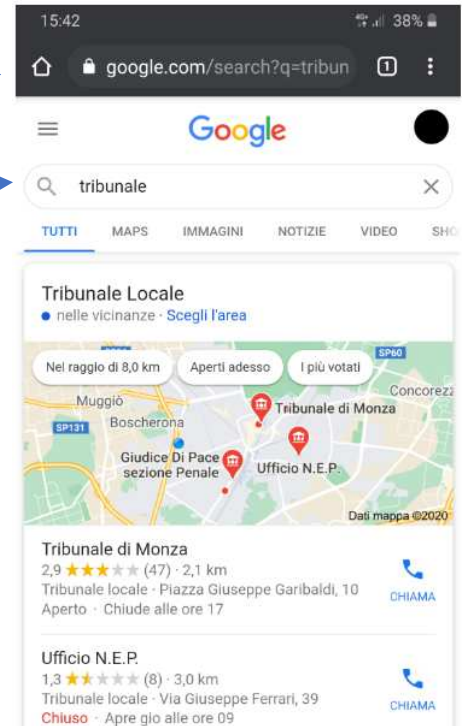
15:42

38%

google.com/search?q=tribun

1

Google

tribunale

TUTTI MAPS IMMAGINI NOTIZIE VIDEO SHO

Tribunale Locale
nelle vicinanze · Scegli l'area

Nel raggio di 8,0 km
Aperti adesso
I più votati

SP60
Muggiò
Concorezz
SP131
Boscherona
Tribunale di Monza
Giudice Di Pace sezione Penale
Ufficio N.E.P.
Dati mappa ©2020

Tribunale di Monza
2,9 ★★★★★ (47) · 2,1 km
Tribunale locale · Piazza Giuseppe Garibaldi, 10
Aperto · Chiude alle ore 17
CHIAMA

Ufficio N.E.P.
1,3 ★★★★★ (8) · 3,0 km
Tribunale locale · Via Giuseppe Ferrari, 39
Chiuso · Apre gio alle ore 09
CHIAMA